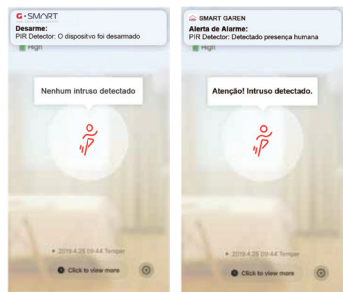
G-SMART
Desarme:
PIR Detector: O dispositivo foi desarmado
High

Nenhum intruso detectado

2019.4.26 09:44 Tamper

Click to view more

SMART GAREN
Alerta de Alarme:
PIR Detector: Detectado presença humana
High

Atenção! Intruso detectado.

2019.4.26 09:44 Tamper

Click to view more